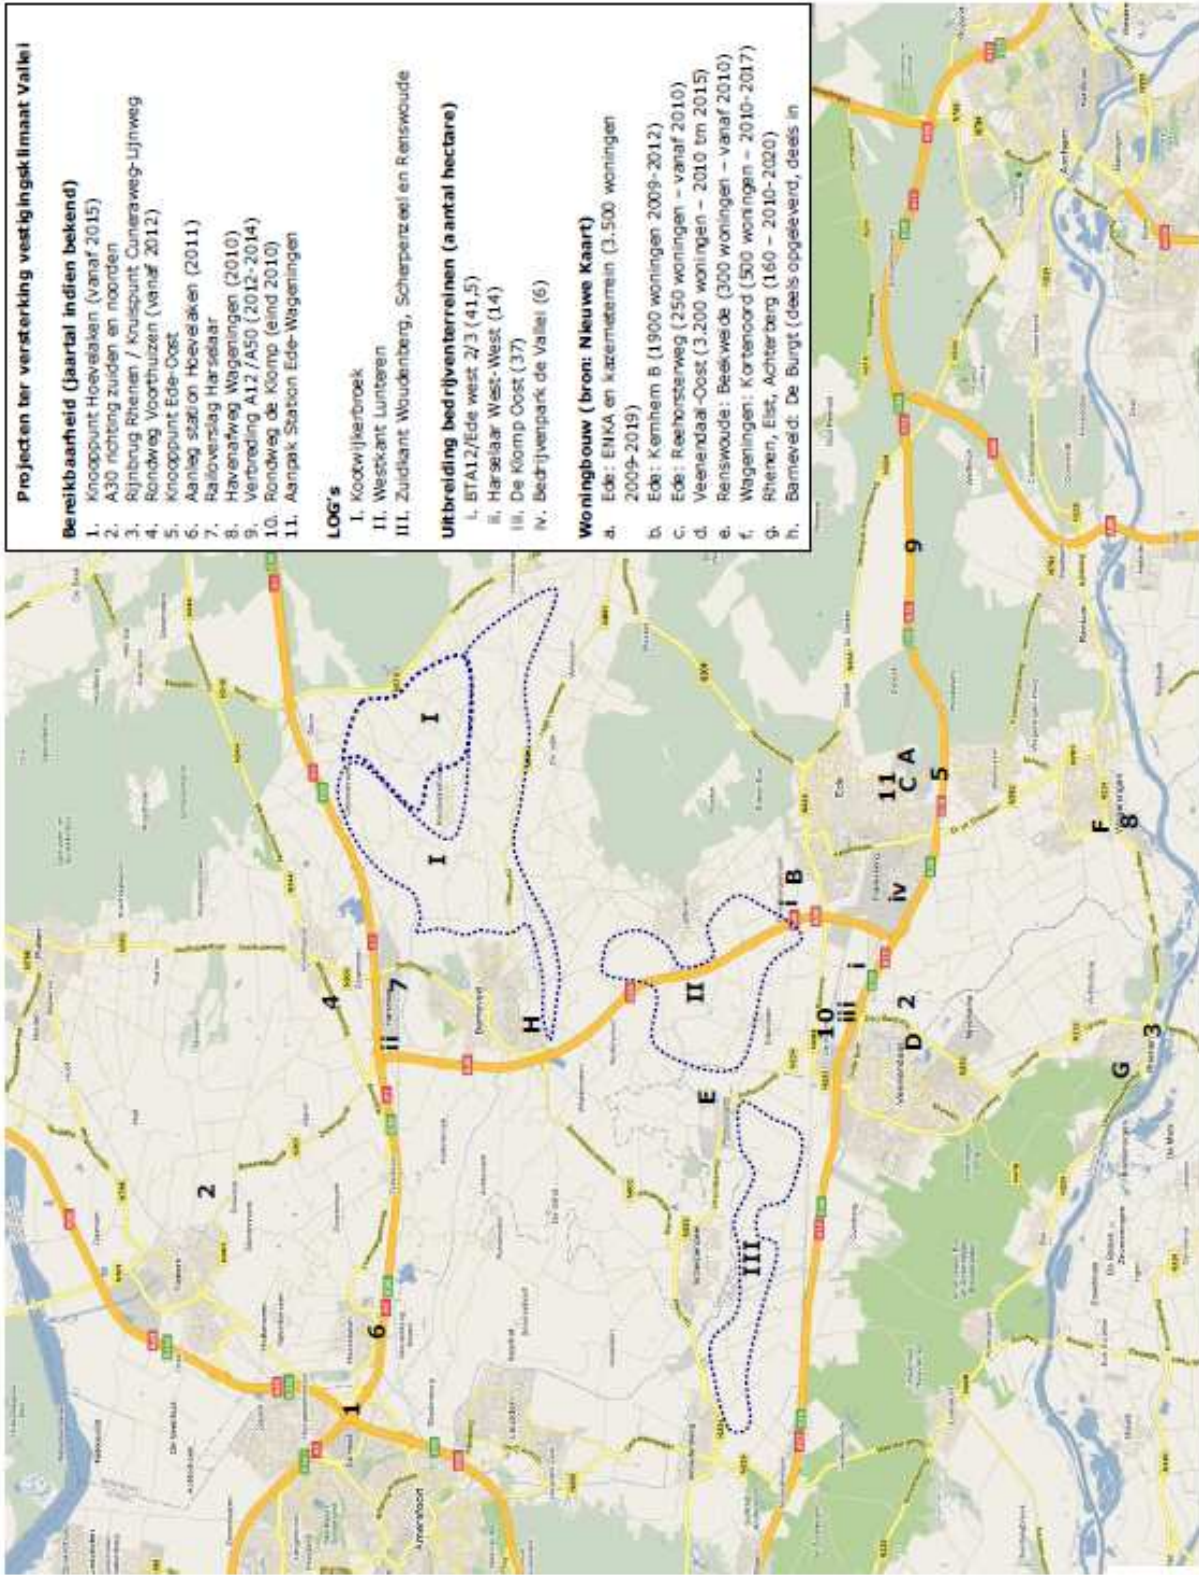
Projecten ter versterking vestigingsklimaat Vallei

Bereikbaarheid (jaartal indien bekend)
1. Knooppunt Hoevelaken (vanaf 2015)
2. A30 richting zuiden en noorden
3. Rijnbrug Rhenen / Knolpunt Cuneraweg-Lijnweg
4. Rondweg Voorthuizen (vanaf 2012)
5. Knooppunt Ede-Oost
6. Aanleg station Hoevelaken (2011)
7. Railoverslag Harselaar
8. Havenafweg Wageningen (2010)
9. Verbreding A12/A50 (2012-2014)
10. Rondweg de Klomp (eind 2010)
11. Aanpak Station Ede-Wageningen

LOG's
I. Kootwijkerbroek
II. Westkant Lunteren
III. Zuidkant Woudenberg, Scherpenzeel en Renswoude

Uitbreiding bedrijventerreinen (aantal hectare)
i. BTA12/Ede west 2/3 (41,5)
ii. Harselaar West-West (14)
iii. De Klomp Oost (37)
iv. Bedrijvenpark de Vallei (6)

Woningbouw (bron: Nieuwe Kaart)
a. Ede: ENKA en kazerneterrein (3.500 woningen 2009-2019)
b. Ede: Kernhem B (1900 woningen 2009-2012)
c. Ede: Reehorsterweg (250 woningen – vanaf 2010)
d. Veenendaal-Oost (3.200 woningen – 2010 tm 2015)
e. Renswoude: Beekweide (300 woningen – vanaf 2010)
f. Wageningen: Kortenoord (500 woningen – 2010-2017)
g. Rhenen, Elst, Achterberg (160 – 2010-2020)
h. Barneveld: De Burgt (deels opgeleverd, deels in

1 2 6 4 ii 7 I I H II E III 10 iii i 2 D G 3 i B iv F 8 11 C A 5 9

Amersfoort Ede Veenendaal Wageningen Arnhem Rhenen